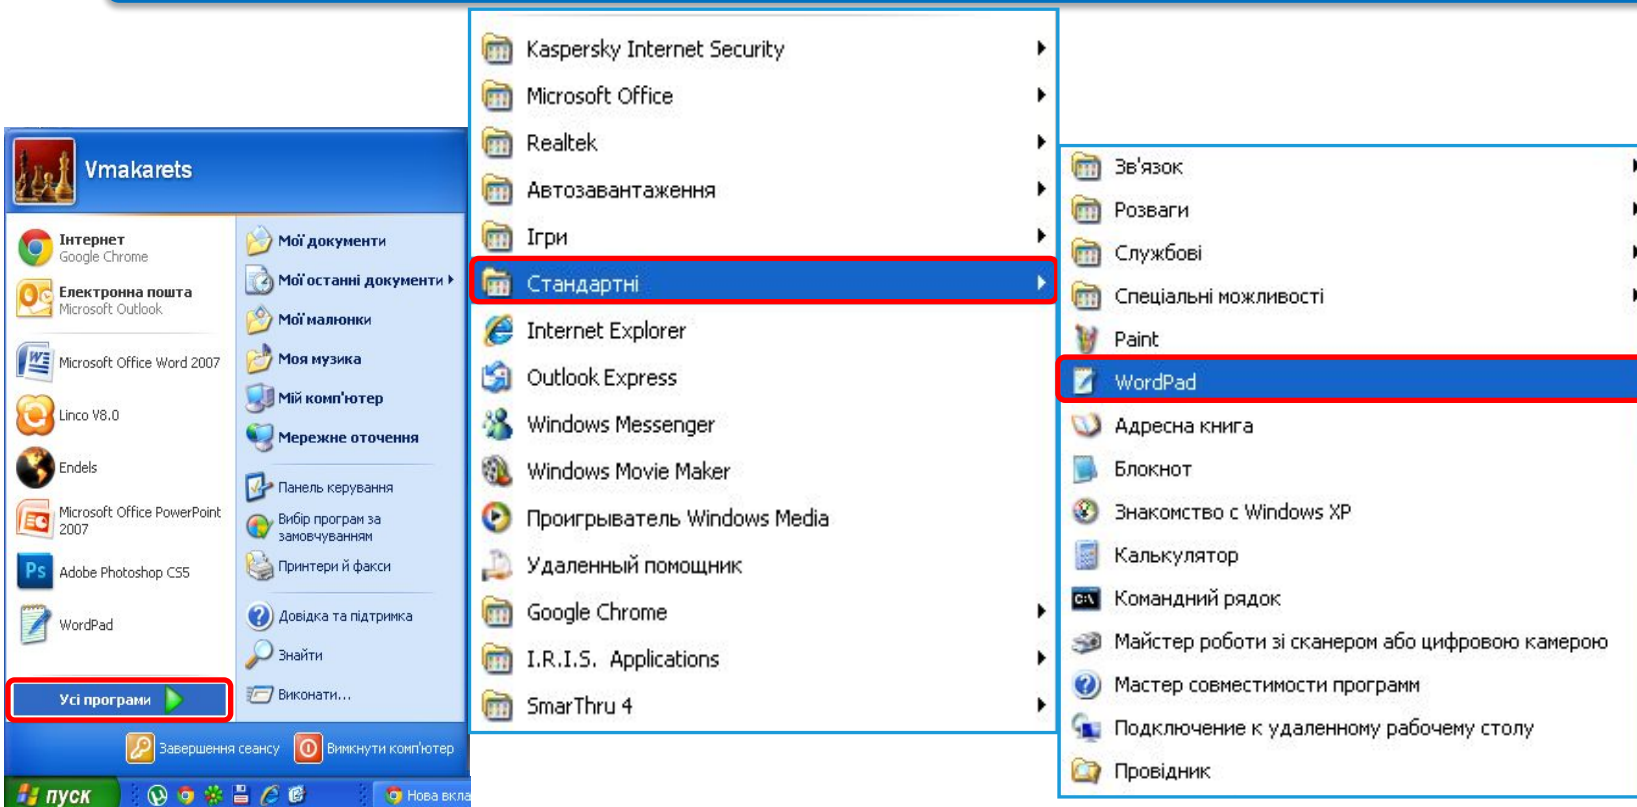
Vmakarets

Інтернет
Google Chrome

Електронна пошта
Microsoft Outlook

Microsoft Office Word 2007

Linco V8.0

Endels

Microsoft Office PowerPoint 2007

Adobe Photoshop CS5

WordPad

Усі програми

Мої документи
Мої останні документи
Мої малюнки
Моя музика
Мій комп'ютер
Мережне оточення
Панель керування
Вибір програм за замовчуванням
Принтери й факси
Довідка та підтримка
Знайти
Виконати...

Завершення сеансу
Вимкнути комп'ютер

пуск
Нова вкла

Kaspersky Internet Security
Microsoft Office
Realtek
Автозавантаження
Ігри
Стандартні
Internet Explorer
Outlook Express
Windows Messenger
Windows Movie Maker
Проигрыватель Windows Media
Удаленный помощник
Google Chrome
I.R.I.S. Applications
SmarThru 4

Зв'язок
Розваги
Службові
Спеціальні можливості
Paint
WordPad
Адресна книга
Блокнот
Знакомство с Windows XP
Калькулятор
Командний рядок
Майстер роботи зі сканером або цифровою камерою
Мастер совместимости программ
Подключение к удаленному рабочему столу
Провідник